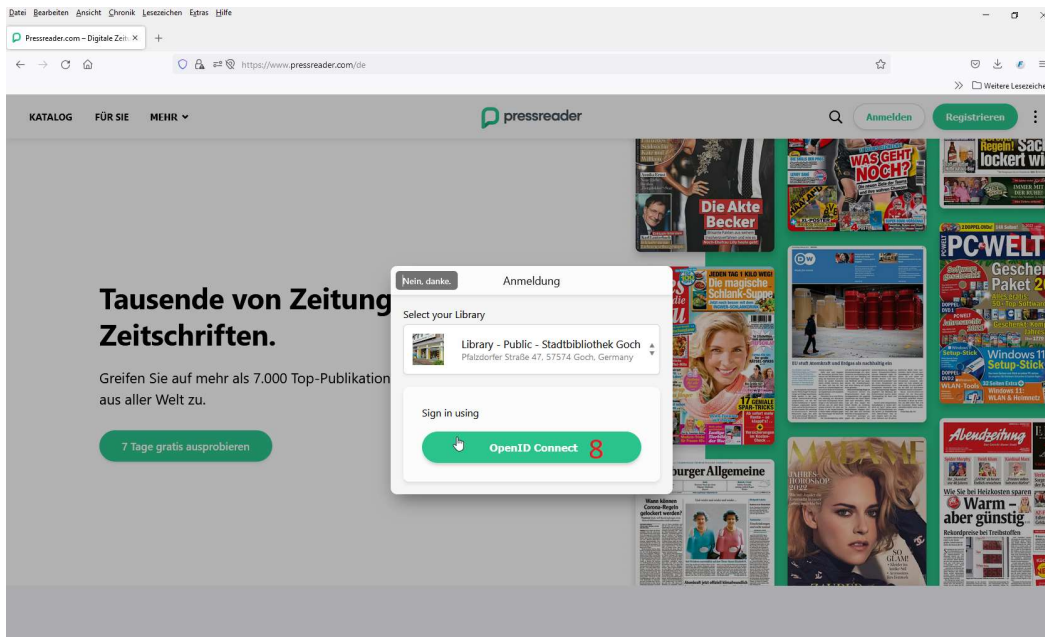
Datei Bearbeiten Ansicht Chronik Lesezeichen Extras Hilfe

Pressreader.com – Digitale Zeit ×  +

https://www.pressreader.com/de

» Weitere Lesezeiche

KATALOG FÜR SIE MEHR

pressreader

Anmelden Registrieren

Tausende von Zeitung Zeitschriften.

Greifen Sie auf mehr als 7.000 Top-Publikation aus aller Welt zu.

7 Tage gratis ausprobieren

Nein, danke. Anmeldung

Select your Library

Library - Public - Stadtbibliothek Goch
Pfalzdorfer Straße 47, 57574 Goch, Germany

Sign in using

OpenID Connect 8

Die Akte Becker

WAS GEHT NOCH?

Die magische Schlank-Suppe

JEDEN TAG 1 KILO WEG!

PC-WELT

Paket

Windows 11 Setup-Stick

Abendzeitung

Wie Sie bei Heizkosten sparen

Warm – aber günstig

burger Allgemeine

MADAME

lockert wi